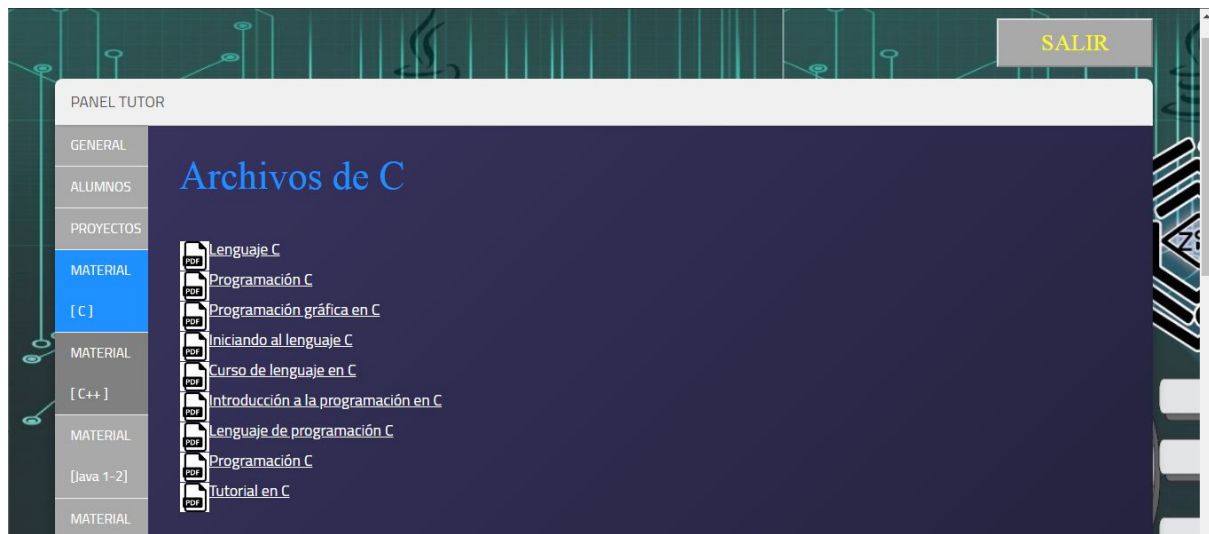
SALIR

PANEL TUTOR

GENERAL

ALUMNOS

PROYECTOS

MATERIAL [ C ]

MATERIAL [ C++ ]

MATERIAL [Java 1-2]

MATERIAL

Archivos de C

PDF Lenguaje C
PDF Programación C
PDF Programación gráfica en C
PDF Iniciando al lenguaje C
PDF Curso de lenguaje en C
PDF Introducción a la programación en C
PDF Lenguaje de programación C
PDF Programación C
PDF Tutorial en C